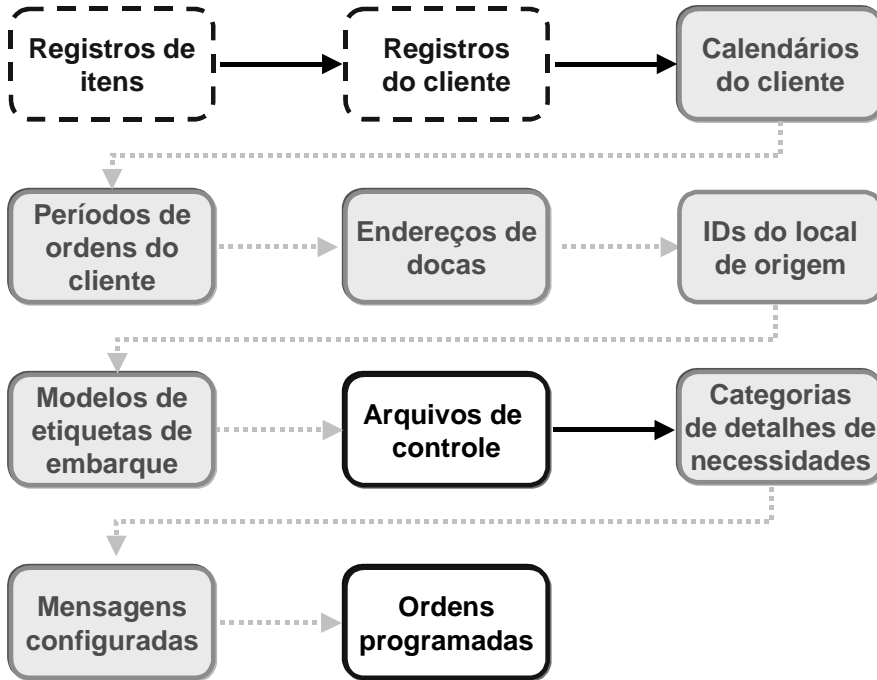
Registros de itens

Registros do cliente

Calendários do cliente

Períodos de ordens do cliente

Endereços de docas

IDs do local de origem

Modelos de etiquetas de embarque

Arquivos de controle

Categorias de detalhes de necessidades

Mensagens configuradas

Ordens programadas